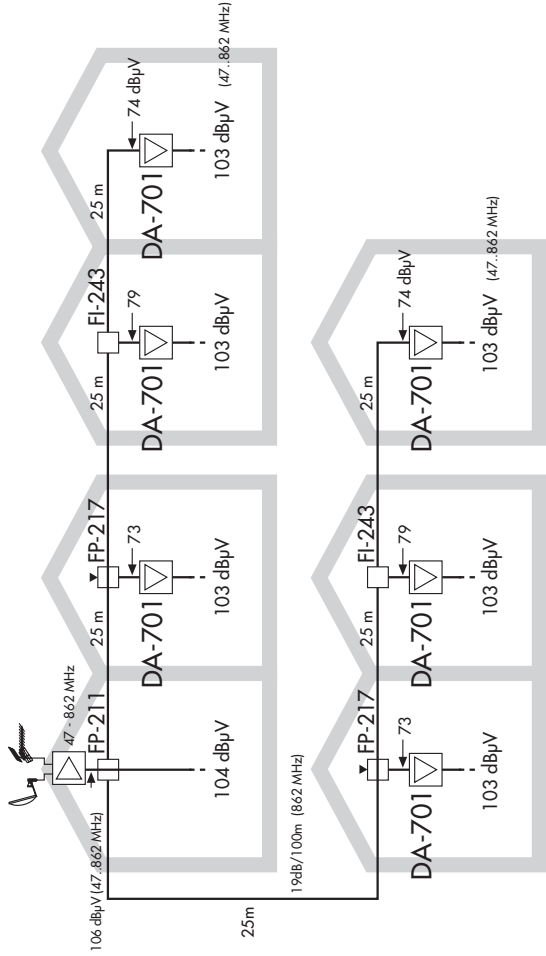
47 - 862 MHz
FP-211
106 dBµV (47..862 MHz)
104 dBµV
25 m
FP-217
73
DA-701
103 dBµV
25 m
FI-243
79
DA-701
103 dBµV
25 m
74 dBµV
DA-701
103 dBµV (47..862 MHz)
25m
19dB/100m (862 MHz)
FP-217
73
DA-701
103 dBµV
25 m
FI-243
79
DA-701
103 dBµV
25 m
74 dBµV
DA-701
103 dBµV (47..862 MHz)